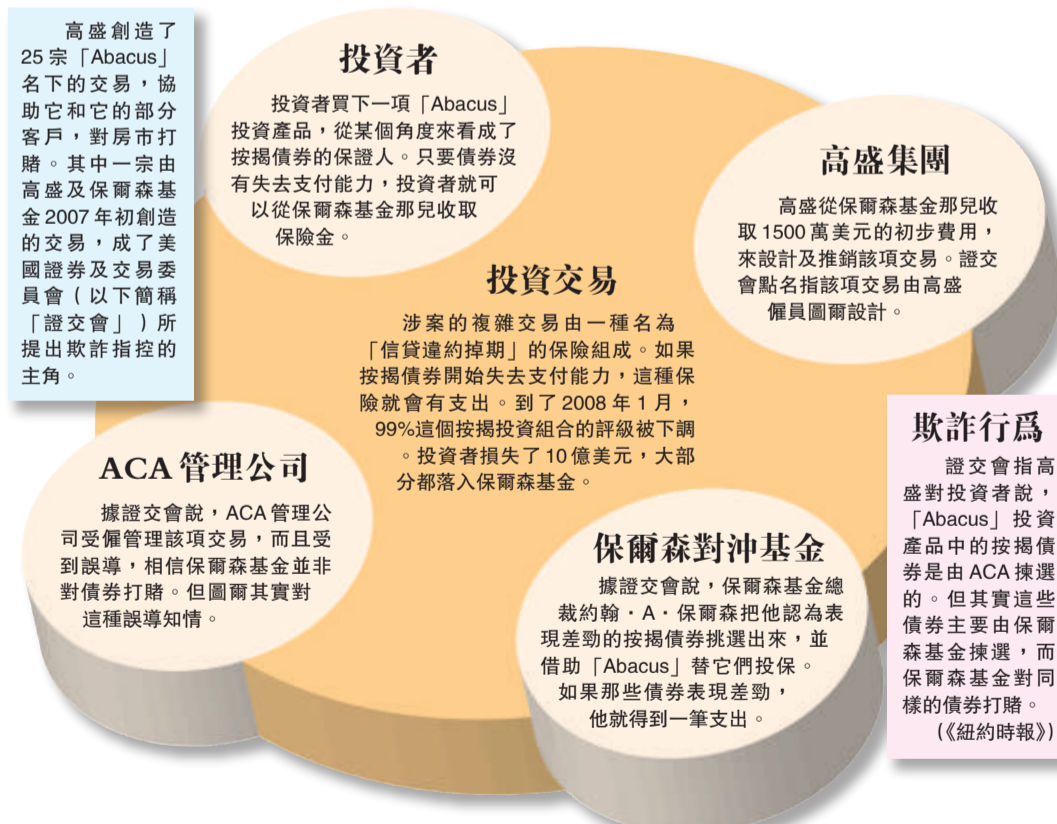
高盛創造了25宗「Abacus」名下的交易，協助它和它的部分客戶，對房市打賭。其中一宗由高盛及保爾森基金2007年初創造的交易，成了美國證券及交易委員會（以下簡稱「證交會」）所提出欺詐指控的主角。

投資者

投資者買下一項「Abacus」投資產品，從某個角度來看成了按揭債券的保證人。只要債券沒有失去支付能力，投資者就可以從保爾森基金那兒收取保險金。

高盛集團

高盛從保爾森基金那兒收取1500萬美元的初步費用，來設計及推銷該項交易。證交會點名指該項交易由高盛僱員圖爾設計。

投資交易

涉案的複雜交易由一種名為「信貸違約掉期」的保險組成。如果按揭債券開始失去支付能力，這種保險就會有支出。到了2008年1月，99%這個按揭投資組合的評級被下調。投資者損失了10億美元，大部分都落入保爾森基金。

欺詐行爲

證交會指高盛對投資者說，「Abacus」投資產品中的按揭債券是由ACA揀選的。但其實這些債券主要由保爾森基金揀選，而保爾森基金對同樣的債券打賭。

（《紐約時報》）

ACA管理公司

據證交會說，ACA管理公司受僱管理該項交易，而且受到誤導，相信保爾森基金並非對債券打賭。但圖爾其實對這種誤導知情。

保爾森對沖基金

據證交會說，保爾森基金總裁約翰・A・保爾森把他認為表現差勁的按揭債券挑選出來，並借助「Abacus」替它們投保。如果那些債券表現差勁，他就得到一筆支出。